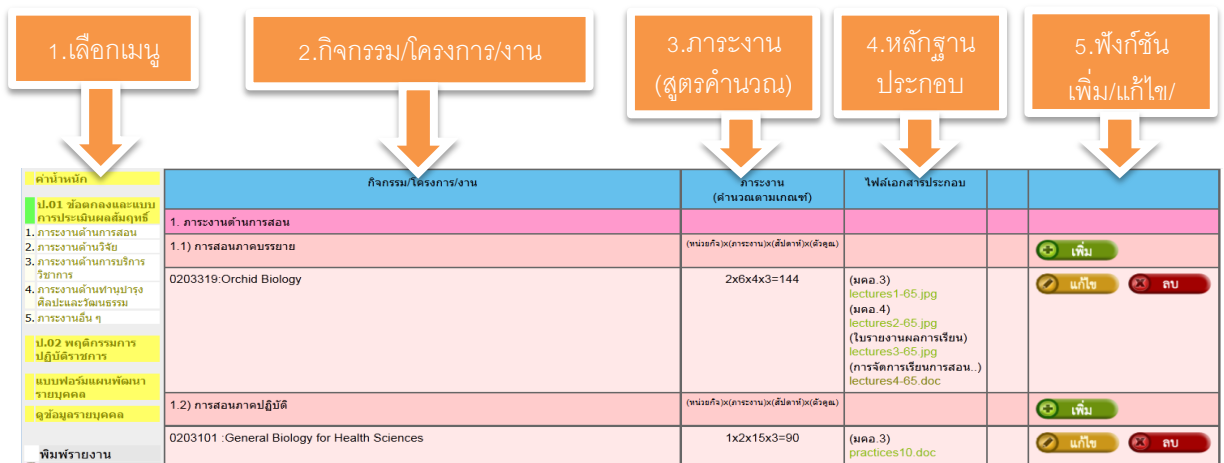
1.เลือกเมนู

2.กิจกรรม/โครงการ/งาน

3.ภาระงาน (สูตรคำนวณ)

4.หลักฐานประกอบ

5.ฟังก์ชันเพิ่ม/แก้ไข/

คำนำหนัก

ป.01 ข้อตกลงและแบบการประเมินผลสัมฤทธิ์

1. ภาระงานด้านการสอน
2. ภาระงานด้านวิจัย
3. ภาระงานด้านการบริการวิชาการ
4. ภาระงานด้านทำนุบำรุงศิลปะและวัฒนธรรม
5. ภาระงานอื่น ๆ

ป.02 พฤติกรรมการปฏิบัติราชการ

แบบฟอร์มแผนพัฒนารายบุคคล

ดูข้อมูลรายบุคคล

พิมพ์รายงาน

| กิจกรรม/โครงการ/งาน | ภาระงาน (คำนวณตามเกณฑ์) | ไฟล์เอกสารประกอบ | | |
|---|---|---|---|---|
| 1. ภาระงานด้านการสอน | | | | |
| 1.1) การสอนภาคบรรยาย | (หน่วยกิจ)x(ภาระงาน)x(สัปดาห์)x(ตัวคูณ) | | | เพิ่ม |
| 0203319:Orchid Biology | 2x6x4x3=144 | (มคอ.3) lectures1-65.jpg (มคอ.4) lectures2-65.jpg (ใบรายงานผลการเรียน) lectures3-65.jpg (การจัดการเรียนการสอน..) lectures4-65.doc | | แก้ไข ลบ |
| 1.2) การสอนภาคปฏิบัติ | (หน่วยกิจ)x(ภาระงาน)x(สัปดาห์)x(ตัวคูณ) | | | เพิ่ม |
| 0203101 :General Biology for Health Sciences | 1x2x15x3=90 | (มคอ.3) practices10.doc | | แก้ไข ลบ |